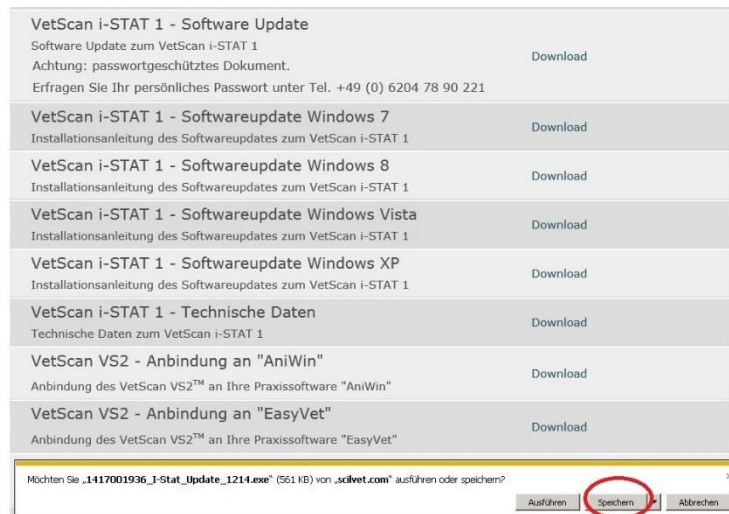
VetScan i-STAT 1 - Software Update
Software Update zum VetScan i-STAT 1
Achtung: passwortgeschütztes Dokument.
Erfragen Sie Ihr persönliches Passwort unter Tel. +49 (0) 6204 78 90 221

Download

VetScan i-STAT 1 - Softwareupdate Windows 7
Installationsanleitung des Softwareupdates zum VetScan i-STAT 1

Download

VetScan i-STAT 1 - Softwareupdate Windows 8
Installationsanleitung des Softwareupdates zum VetScan i-STAT 1

Download

VetScan i-STAT 1 - Softwareupdate Windows Vista
Installationsanleitung des Softwareupdates zum VetScan i-STAT 1

Download

VetScan i-STAT 1 - Softwareupdate Windows XP
Installationsanleitung des Softwareupdates zum VetScan i-STAT 1

Download

VetScan i-STAT 1 - Technische Daten
Technische Daten zum VetScan i-STAT 1

Download

VetScan VS2 - Anbindung an "AniWin"
Anbindung des VetScan VS2™ an Ihre Praxissoftware "AniWin"

Download

VetScan VS2 - Anbindung an "EasyVet"
Anbindung des VetScan VS2™ an Ihre Praxissoftware "EasyVet"

Download

Möchten Sie „1417001936_I-Stat_Update_1214.exe" (561 KB) von „scilvet.com" ausführen oder speichern?

Ausführen
Speichern
Abbrechen
×